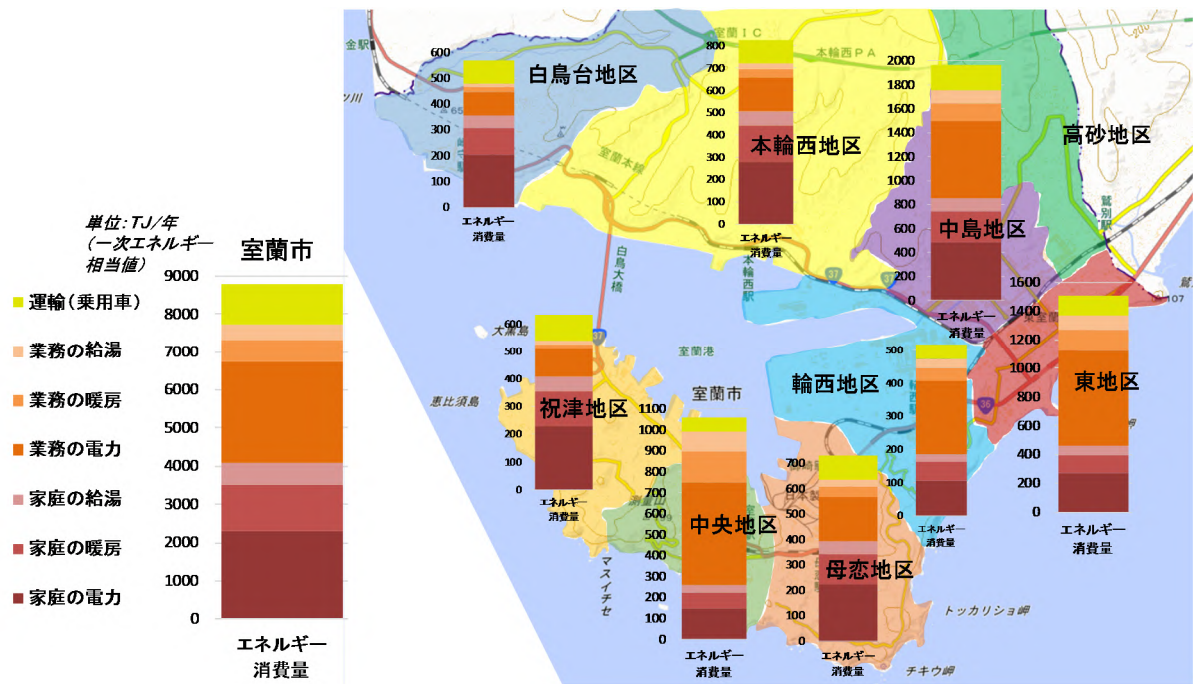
単位:TJ/年
(一次エネルギー相当値)

室蘭市

9000
8000
7000
6000
5000
4000
3000
2000
1000
0

エネルギー消費量

運輸(乗用車)
業務の給湯
業務の暖房
業務の電力
家庭の給湯
家庭の暖房
家庭の電力

金駅
室蘭IC
本輪西PA
白鳥台地区
600
500
400
300
200
100
0
エネルギー消費量

本輪西地区
800
700
600
500
400
300
200
100
0
エネルギー消費量

中島地区
2000
1800
1600
1400
1200
1000
800
600
400
200
0
エネルギー消費量

高砂地区

白鳥大橋
本輪西駅
室蘭港
室蘭市
大黒島
恵比須島

祝津地区
600
500
400
300
200
100
0
エネルギー消費量

中央地区
1100
1000
900
800
700
600
500
400
300
200
100
0
エネルギー消費量

母恋地区
700
600
500
400
300
200
100
0
エネルギー消費量

輪西地区
500
400
300
200
100
0
エネルギー消費量

東地区
1600
1400
1200
1000
800
600
400
200
0
エネルギー消費量

マスイチセ
トッカリショ岬
チキウ岬